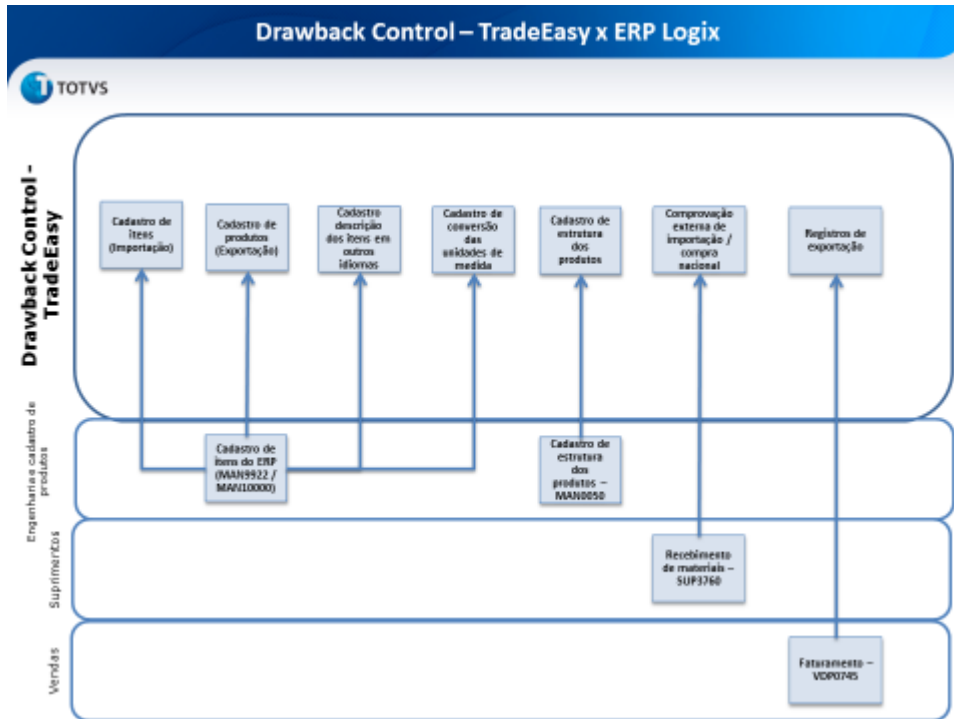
Drawback Control – TradeEasy x ERP Logix

TOTVS

Drawback Control - TradeEasy

Cadastro de itens (Importação)

Cadastro de produtos (Exportação)

Cadastro descrição dos itens em outros idiomas

Cadastro de conversão das unidades de medida

Cadastro de estrutura dos produtos

Comprovação externa de importação / compra nacional

Registros de exportação

Engenharia e cadastro de produtos

Cadastro de itens do ERP (MAN9922 / MAN10000)

Cadastro de estrutura dos produtos – MAN0050

Suprimentos

Recebimento de materiais – SUP3760

Vendas

Faturamento – VDP0745